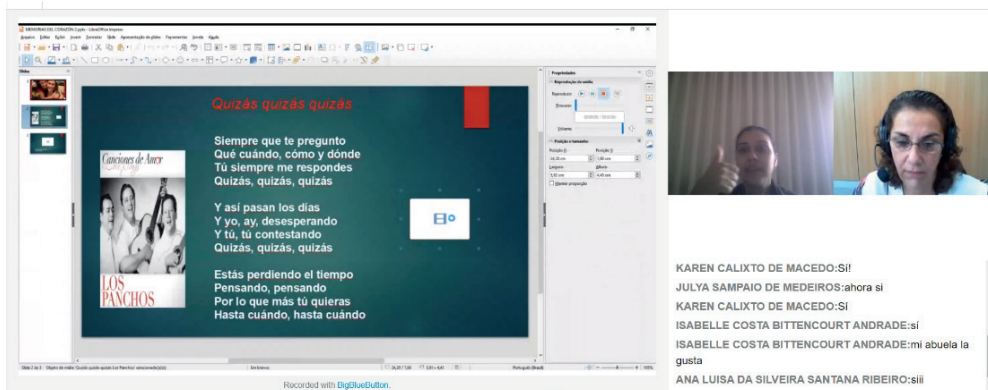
MEMORIAS DEL CORAZÓN 2.pptx - LibreOffice Impress

Arquivo Editar Exibir Inserir Formatar Slide Apresentação de slides Ferramentas Janela Ajuda

Slides

Quizás quizás quizás

Canciones de Amor

LOS PANCHOS

Siempre que te pregunto
Qué cuándo, cómo y dónde
Tú siempre me respondes
Quizás, quizás, quizás

Y así pasan los días
Y yo, ay, desesperando
Y tú, tú contestando
Quizás, quizás, quizás

Estás perdiendo el tiempo
Pensando, pensando
Por lo que más tú quieras
Hasta cuándo, hasta cuándo

Propriedades
Reprodução de mídia
Reprodução
Duração
Volume
Posição e tamanho
Posição X
Posição Y
Largura
Altura
Manter proporção

Slide 2 de 3 Objeto de mídia 'Quizás quizás quizás Los Panchos' selecionado(s) Em branco Português (Brasil) 100%

Recorded with BigBlueButton.

KAREN CALIXTO DE MACEDO:Sí!
JULYA SAMPAIO DE MEDEIROS:ahora si
KAREN CALIXTO DE MACEDO:Sí
ISABELLE COSTA BITTENCOURT ANDRADE:sí
ISABELLE COSTA BITTENCOURT ANDRADE:mi abuela la gusta
ANA LUISA DA SILVEIRA SANTANA RIBEIRO:siii